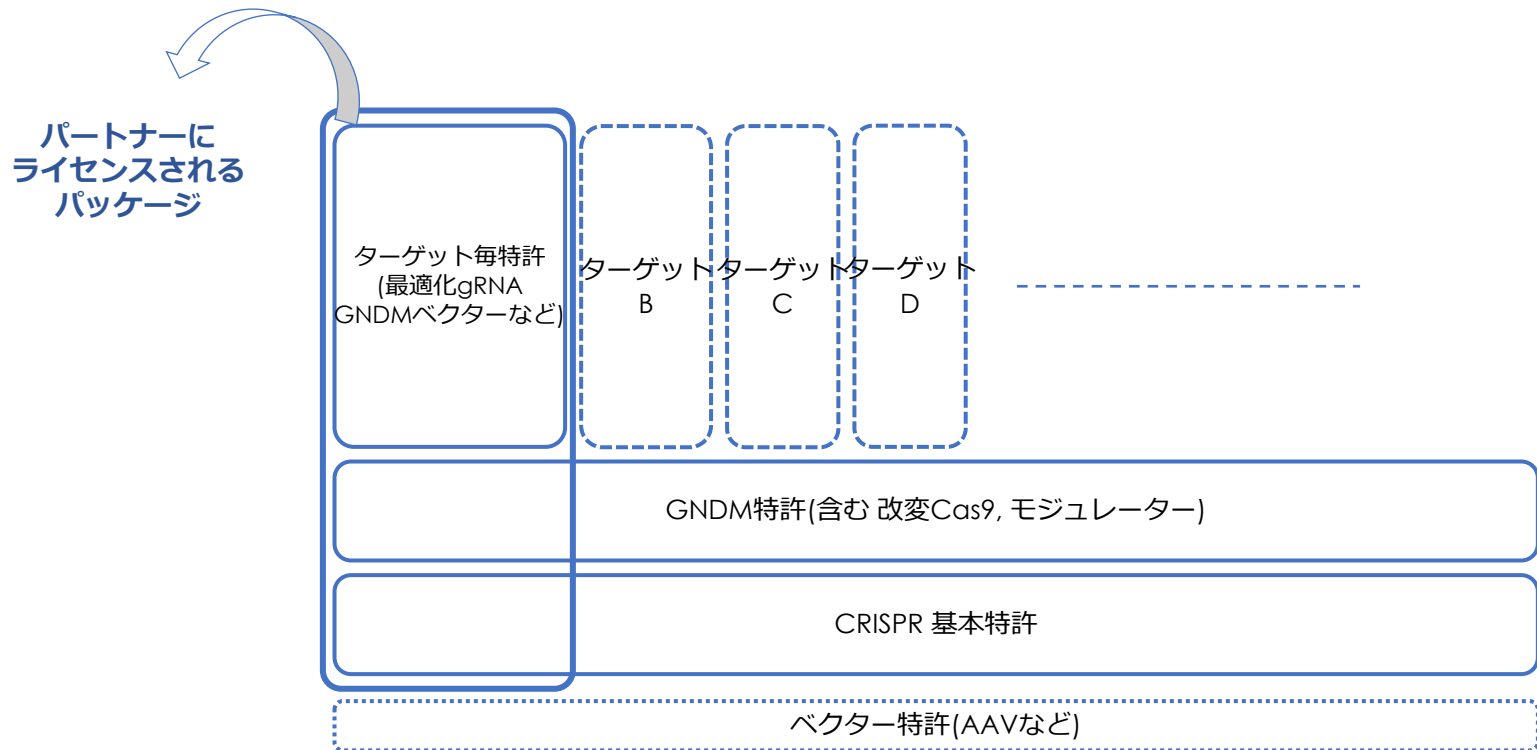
パートナーに
ライセンスされる
パッケージ

ターゲット毎特許
(最適化gRNA
GNDMベクターなど)

ターゲット
B

ターゲット
C

ターゲット
D

GNDM特許(含む 改変Cas9, モジュレーター)

CRISPR 基本特許

ベクター特許(AAVなど)